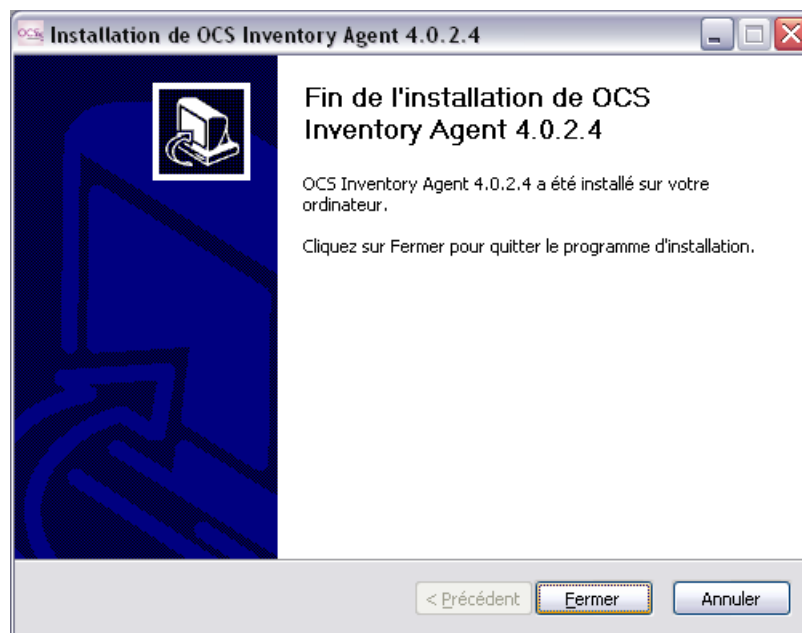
OCS Installation de OCS Inventory Agent 4.0.2.4

Fin de l'installation de OCS Inventory Agent 4.0.2.4

OCS Inventory Agent 4.0.2.4 a été installé sur votre ordinateur.

Cliquez sur Fermer pour quitter le programme d'installation.

< Précédent Fermer Annuler